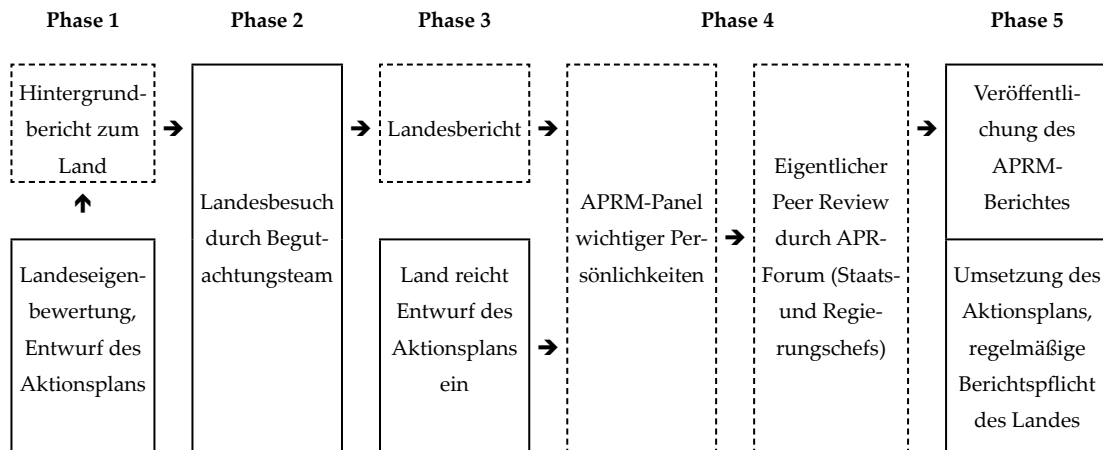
Phase 1

Hintergrundbericht zum Land

Landeseigenbewertung, Entwurf des Aktionsplans

Phase 2

Landesbesuch durch Begutachtungsteam

Phase 3

Landesbericht

Land reicht Entwurf des Aktionsplans ein

Phase 4

APRM-Panel wichtiger Persönlichkeiten

Eigentlicher Peer Review durch APR-Forum (Staats- und Regierungschefs)

Phase 5

Veröffentlichung des APRM-Berichtes

Umsetzung des Aktionsplans, regelmäßige Berichtspflicht des Landes